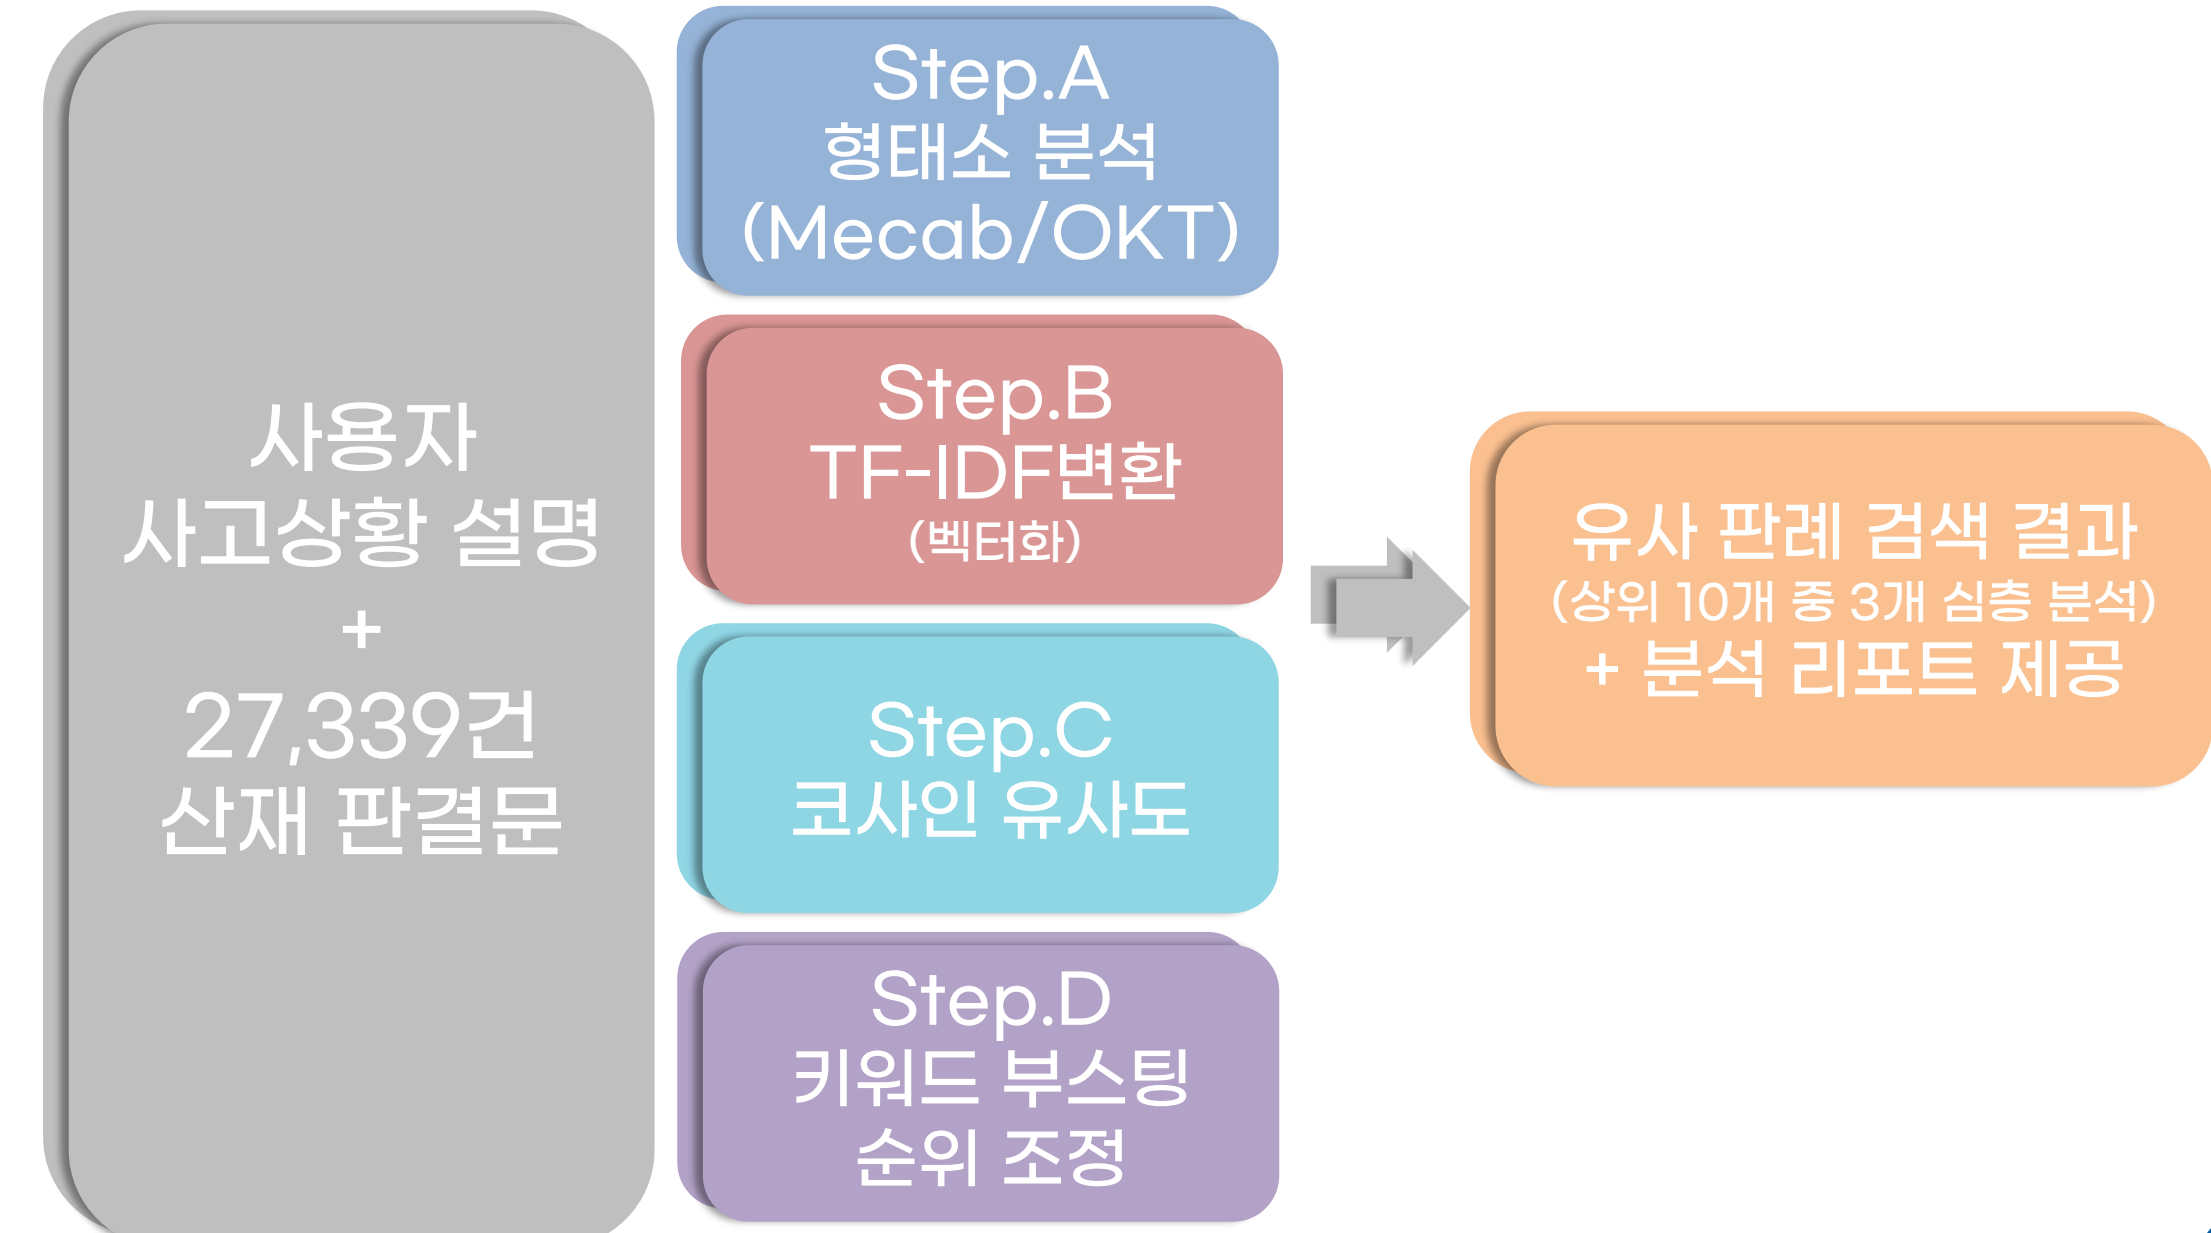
사용자
사고상황 설명
+
27,339건
산재 판결문

Step.A
형태소 분석
(Mecab/OKT)

Step.B
TF-IDF변환
(벡터화)

Step.C
코사인 유사도

Step.D
키워드 부스팅
순위 조정

유사 판례 검색 결과
(상위 10개 중 3개 심층 분석)
+ 분석 리포트 제공